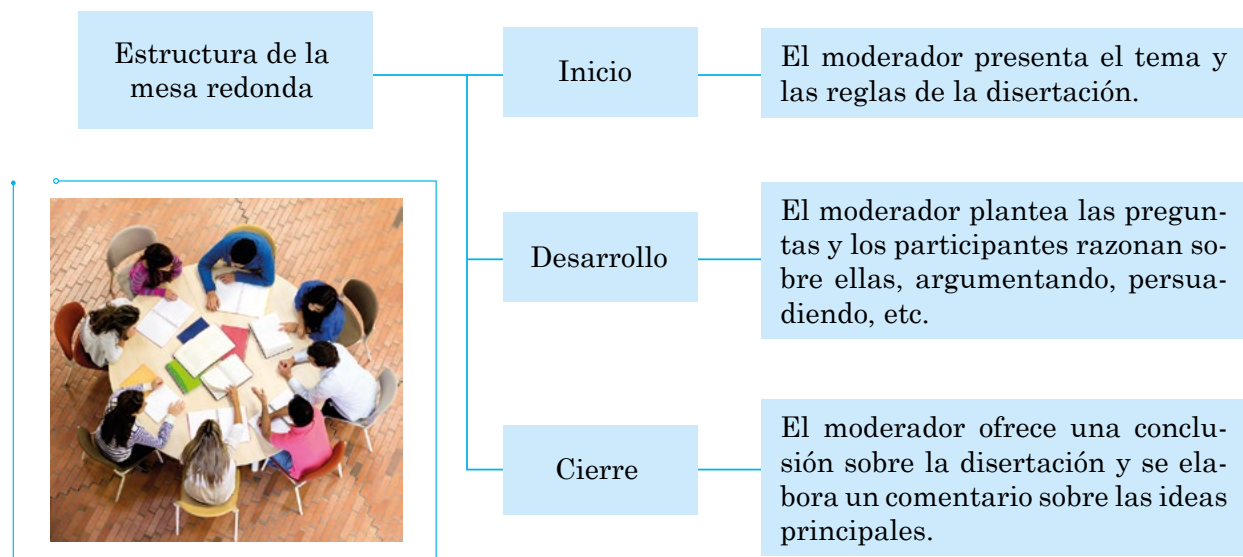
Estructura de la mesa redonda

Inicio

El moderador presenta el tema y las reglas de la disertación.

Desarrollo

El moderador plantea las preguntas y los participantes razonan sobre ellas, argumentando, persuadiendo, etc.

Cierre

El moderador ofrece una conclusión sobre la disertación y se elabora un comentario sobre las ideas principales.